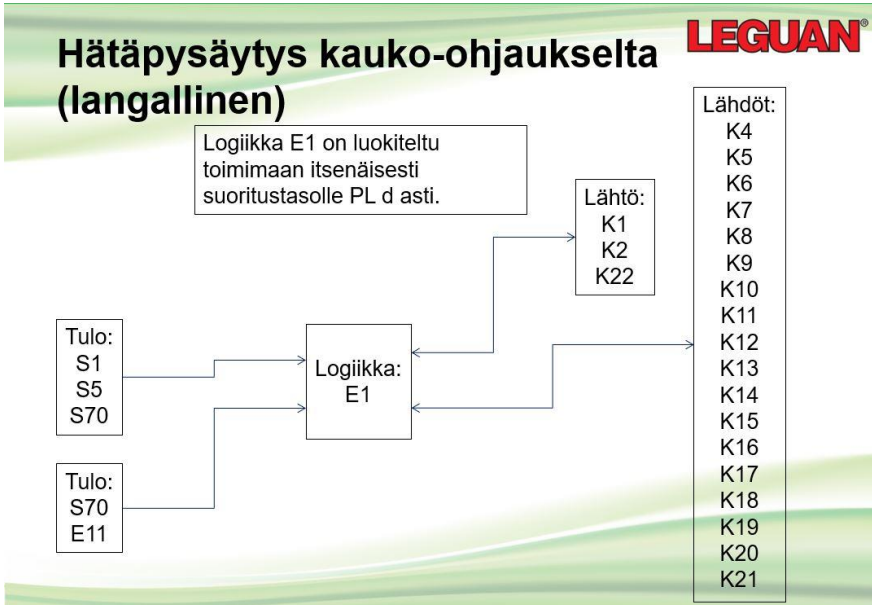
Hätäpysäytys kauko-ohjaukselta (langallinen)

LEGUAN®

Logiikka E1 on luokiteltu toimimaan itsenäisesti suoritustasolle PL d asti.

Lähtö:
K1
K2
K22

Lähdöt:
K4
K5
K6
K7
K8
K9
K10
K11
K12
K13
K14
K15
K16
K17
K18
K19
K20
K21

Tulo:
S1
S5
S70

Logiikka:
E1

Tulo:
S70
E11